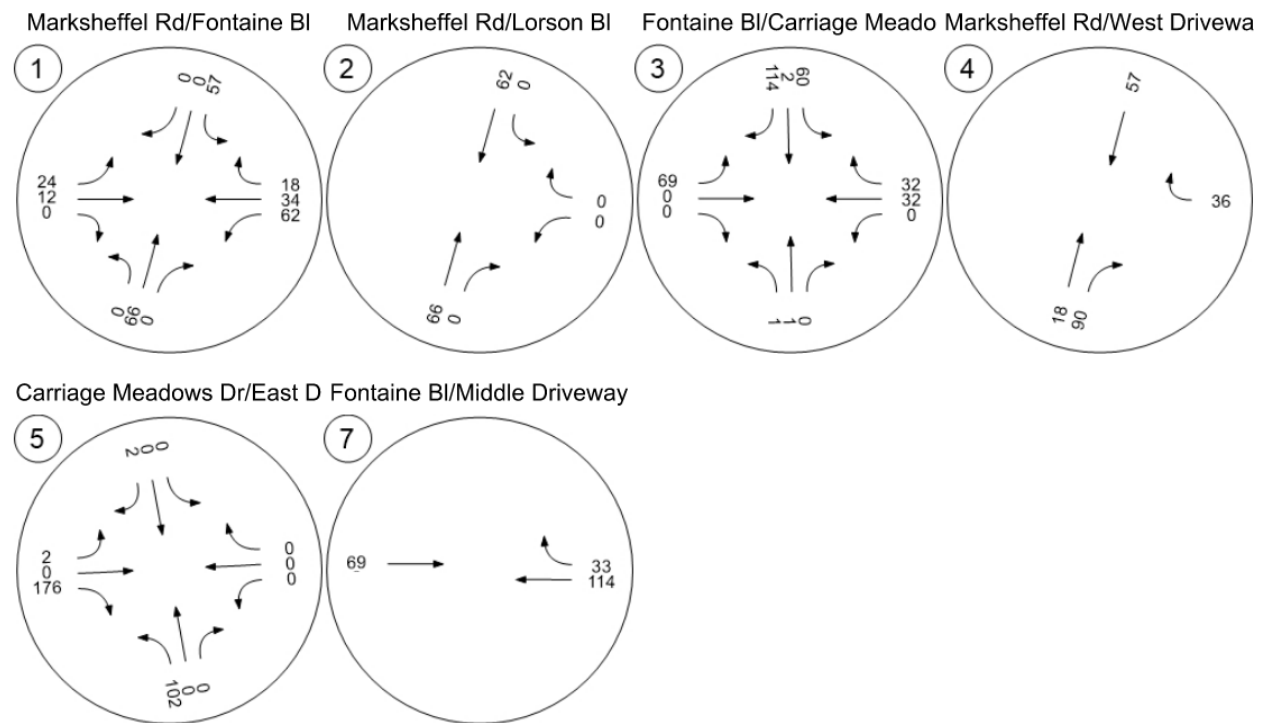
Marksheffel Rd/Fontaine Bl

1

0
0
57

24
12
0

18
34
62

0
66
0

Marksheffel Rd/Lorson Bl

2

62
0

0
0

66
0

Fontaine Bl/Carriage Meado

3

60
2
114

69
0
0

32
32
0

0
1
1

Marksheffel Rd/West Drivewa

4

57

36

18
90

Carriage Meadows Dr/East D

5

0
0
2

2
0
176

0
0
0

0
0
102

Fontaine Bl/Middle Driveway

7

69

33
114